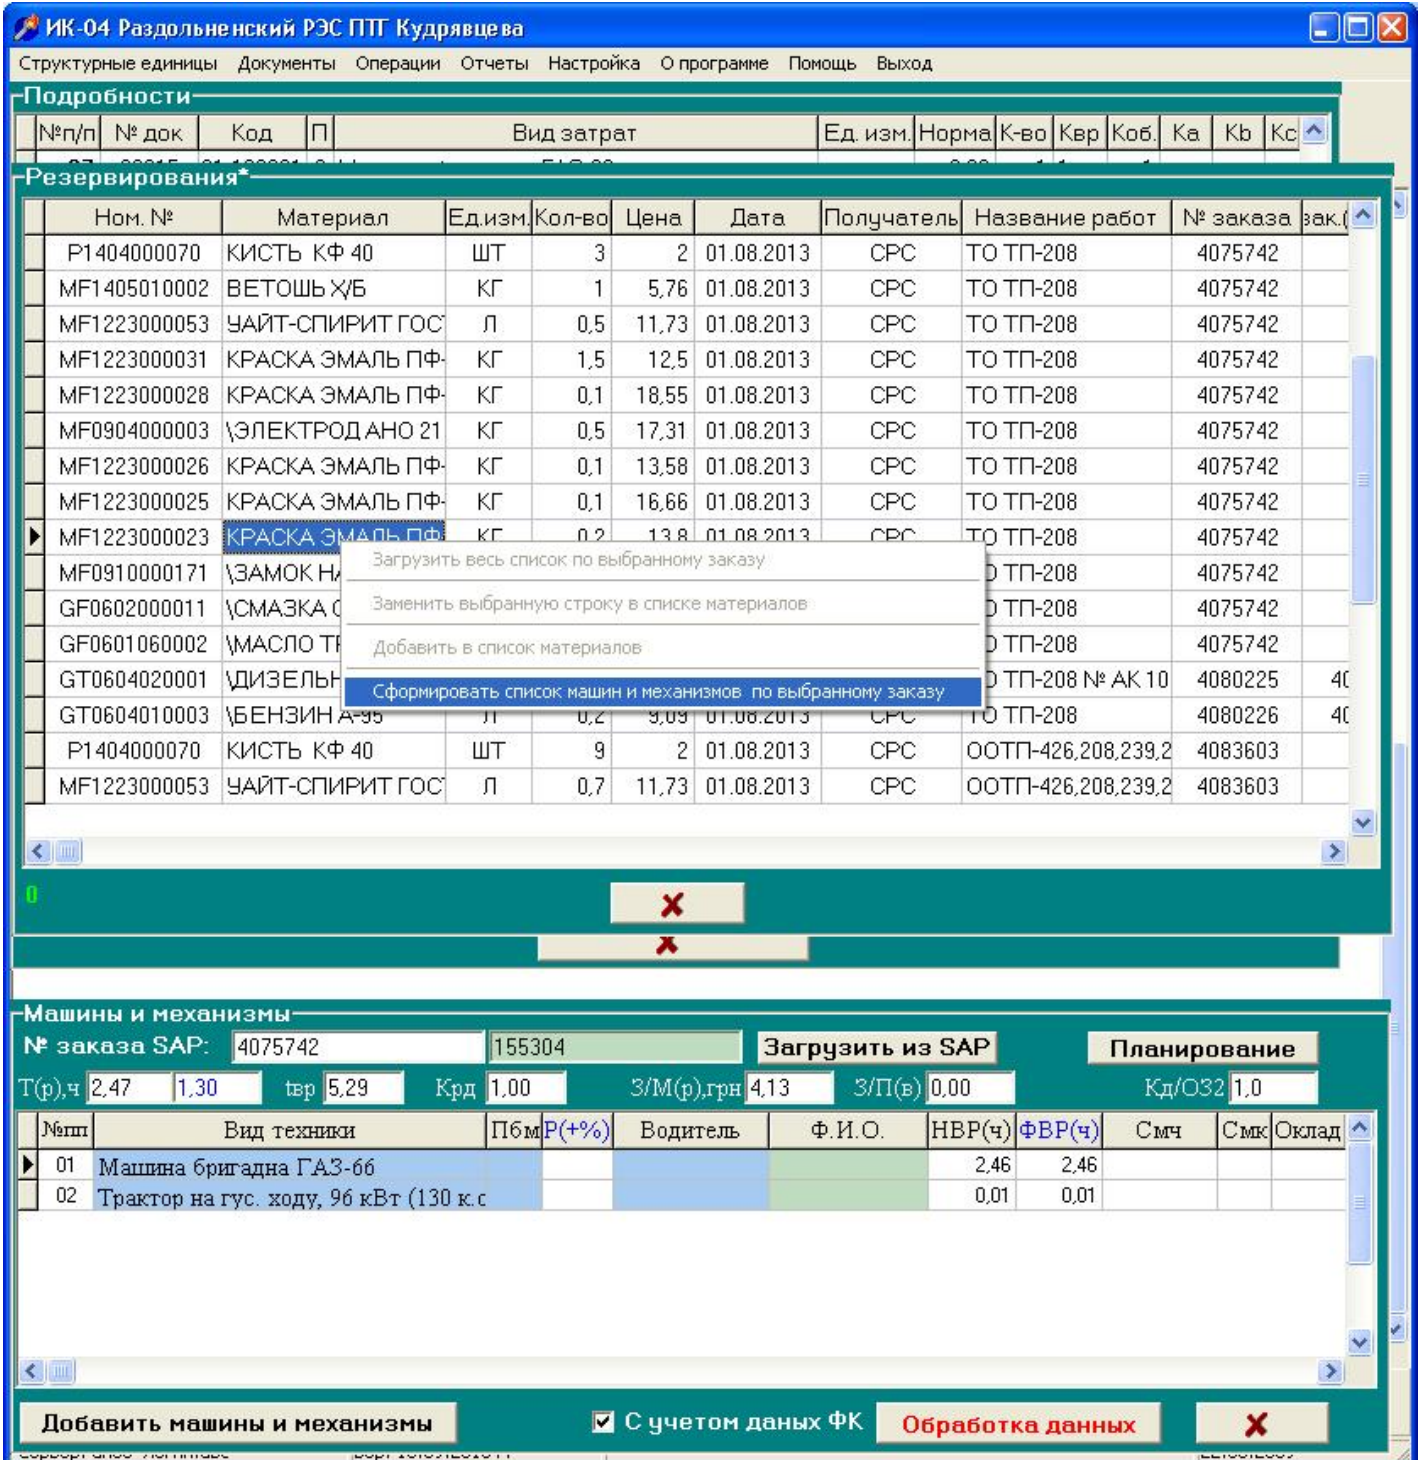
ИК-04 Раздольненский РЭС ПТГ Кудрявцева

Структурные единицы Документы Операции Отчеты Настройка О программе Помощь Выход

Подробности

| №п/п | № док | Код | П | Вид затрат | Ед. изм. | Норма | К-во | Квр | Коб. | Ka | Kb | Kc |
|---|---|---|---|---|---|---|---|---|---|---|---|---|

Резервирования*

| Ном. № | Материал | Ед.изм. | Кол-во | Цена | Дата | Получатель | Название работ | № заказа | зак.( |
|---|---|---|---|---|---|---|---|---|---|
| P1404000070 | КИСТЬ КФ 40 | ШТ | 3 | 2 | 01.08.2013 | CPC | ТО ТП-208 | 4075742 | |
| MF1405010002 | ВЕТОШЬ Х/Б | КГ | 1 | 5,76 | 01.08.2013 | CPC | ТО ТП-208 | 4075742 | |
| MF1223000053 | УАЙТ-СПИРИТ ГОС | Л | 0,5 | 11,73 | 01.08.2013 | CPC | ТО ТП-208 | 4075742 | |
| MF1223000031 | КРАСКА ЭМАЛЬ ПФ- | КГ | 1,5 | 12,5 | 01.08.2013 | CPC | ТО ТП-208 | 4075742 | |
| MF1223000028 | КРАСКА ЭМАЛЬ ПФ- | КГ | 0,1 | 18,55 | 01.08.2013 | CPC | ТО ТП-208 | 4075742 | |
| MF0904000003 | \ЭЛЕКТРОД АНО 21 | КГ | 0,5 | 17,31 | 01.08.2013 | CPC | ТО ТП-208 | 4075742 | |
| MF1223000026 | КРАСКА ЭМАЛЬ ПФ- | КГ | 0,1 | 13,58 | 01.08.2013 | CPC | ТО ТП-208 | 4075742 | |
| MF1223000025 | КРАСКА ЭМАЛЬ ПФ- | КГ | 0,1 | 16,66 | 01.08.2013 | CPC | ТО ТП-208 | 4075742 | |
| MF1223000023 | КРАСКА ЭМАЛЬ ПФ | КГ | 0,2 | 13,8 | 01.08.2013 | CPC | ТО ТП-208 | 4075742 | |
| MF0910000171 | \ЗАМОК Н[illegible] | | | | | | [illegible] ТП-208 | 4075742 | |
| GF0602000011 | \СМАЗКА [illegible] | | | | | | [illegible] ТП-208 | 4075742 | |
| GF0601060002 | \МАСЛО Т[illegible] | | | | | | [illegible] ТП-208 | 4075742 | |
| GT0604020001 | \ДИЗЕЛЬ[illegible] | | | | | | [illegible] ТП-208 № АК 10 | 4080225 | 4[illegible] |
| GT0604010003 | \БЕНЗИН А-95 | Л | 0,2 | 9,09 | 01.08.2013 | CPC | ТО ТП-208 | 4080226 | 4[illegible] |
| P1404000070 | КИСТЬ КФ 40 | ШТ | 9 | 2 | 01.08.2013 | CPC | ООТП-426,208,239,2 | 4083603 | |
| MF1223000053 | УАЙТ-СПИРИТ ГОС | Л | 0,7 | 11,73 | 01.08.2013 | CPC | ООТП-426,208,239,2 | 4083603 | |

Загрузить весь список по выбранному заказу
Заменить выбранную строку в списке материалов
Добавить в список материалов
Сформировать список машин и механизмов по выбранному заказу

0

Машины и механизмы
№ заказа SAP: 4075742 155304 Загрузить из SAP Планирование
Т(р),ч 2,47 1,30 tвр 5,29 Крд 1,00 З/М(р),грн 4,13 З/П(в) 0,00 Кд/О32 1,0

| №пп | Вид техники | Пбм | Р(+%) | Водитель | Ф.И.О. | НВР(ч) | ФВР(ч) | Смч | Смк | Оклад |
|---|---|---|---|---|---|---|---|---|---|---|
| 01 | Машина бригадна ГАЗ-66 | | | | | 2,46 | 2,46 | | | |
| 02 | Трактор на гус. ходу, 96 кВт (130 к.с | | | | | 0,01 | 0,01 | | | |

Добавить машины и механизмы
С учетом даных ФК
Обработка данных